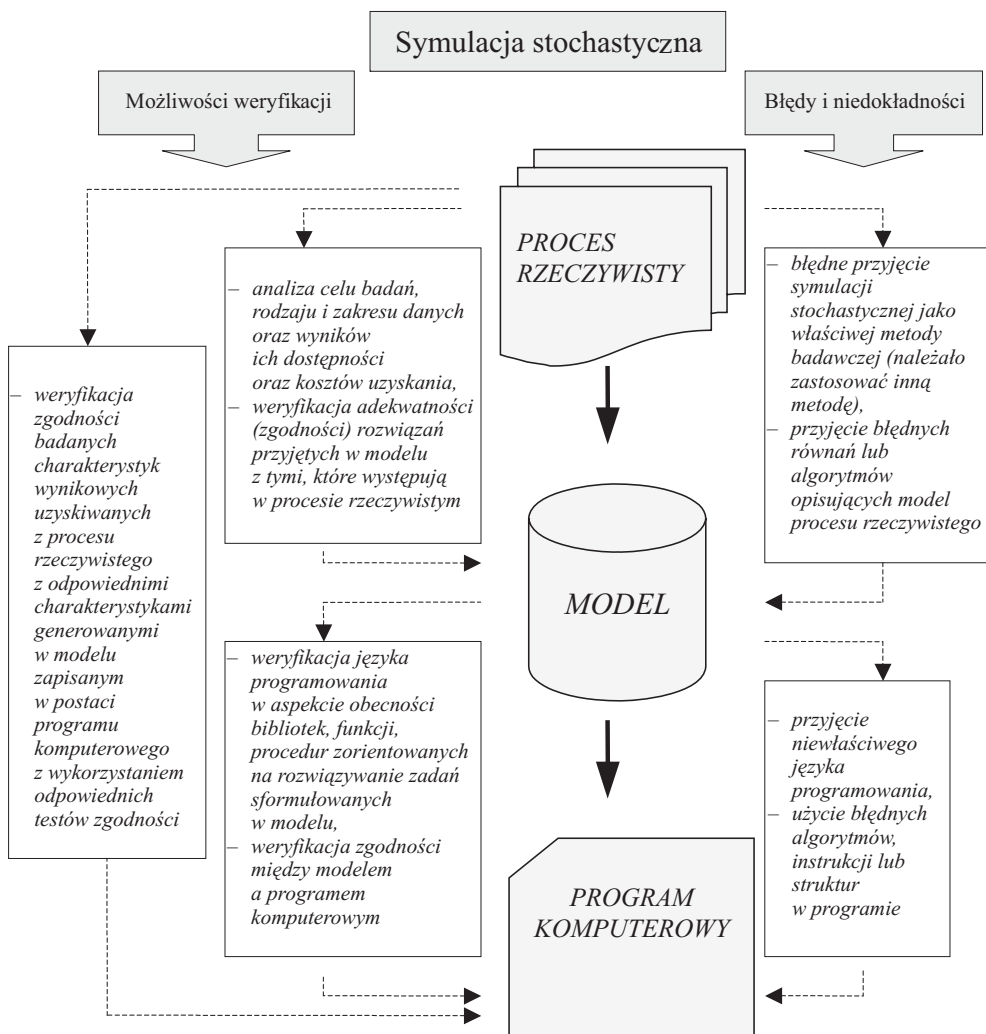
Symulacja stochastyczna

Możliwości weryfikacji

Błędy i niedokładności

PROCES RZECZYWISTY

– weryfikacja zgodności badanych charakterystyk wynikowych uzyskiwanych z procesu rzeczywistego z odpowiednimi charakterystykami generowanymi w modelu zapisanym w postaci programu komputerowego z wykorzystaniem odpowiednich testów zgodności

– analiza celu badań, rodzaju i zakresu danych oraz wyników ich dostępności oraz kosztów uzyskania,
– weryfikacja adekwatności (zgodności) rozwiązań przyjętych w modelu z tymi, które występują w procesie rzeczywistym

– błędne przyjęcie symulacji stochastycznej jako właściwej metody badawczej (należało zastosować inną metodę),
– przyjęcie błędnych równań lub algorytmów opisujących model procesu rzeczywistego

MODEL

– weryfikacja języka programowania w aspekcie obecności bibliotek, funkcji, procedur zorientowanych na rozwiązywanie zadań sformułowanych w modelu,
– weryfikacja zgodności między modelem a programem komputerowym

– przyjęcie niewłaściwego języka programowania,
– użycie błędnych algorytmów, instrukcji lub struktur w programie

PROGRAM KOMPUTEROWY